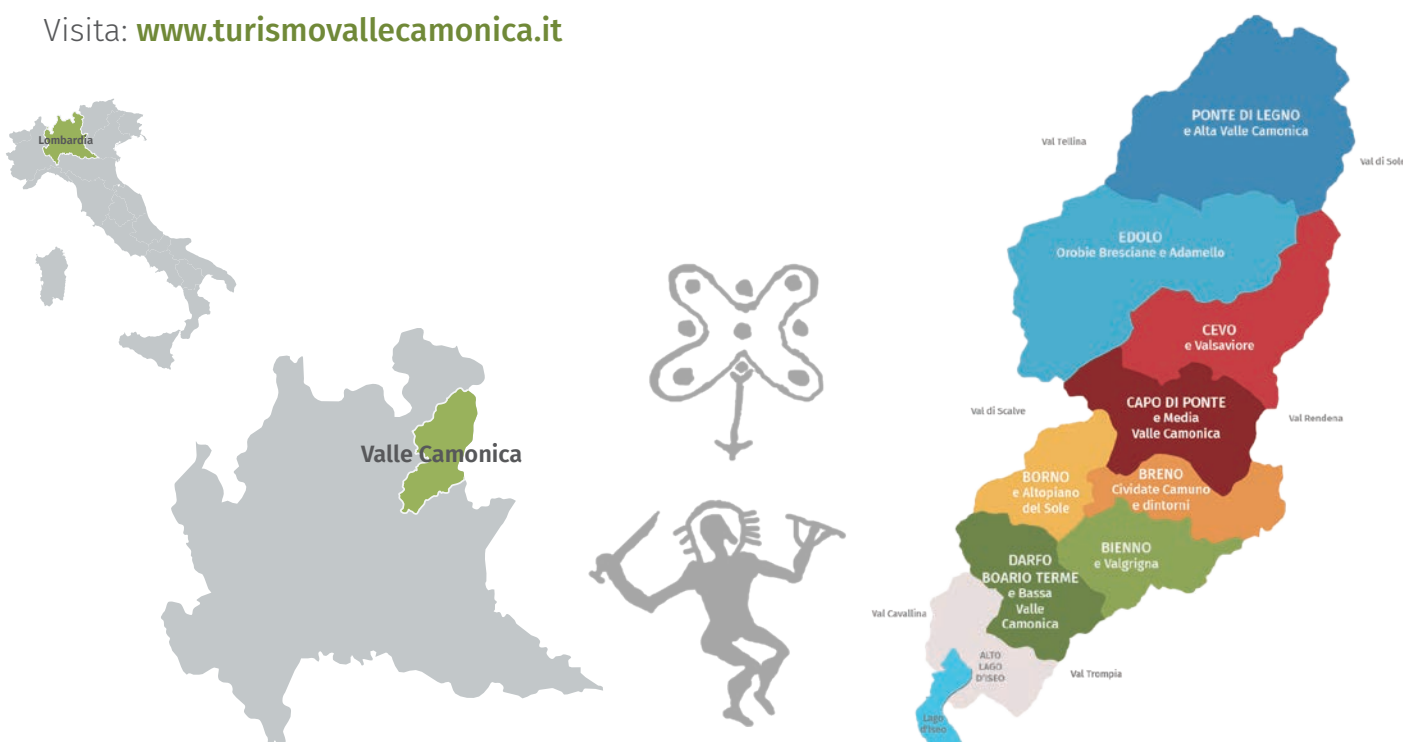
Visita: www.turismovallecamonica.it

Lombardia

Valle Camonica

Val Tellina

Val di Sole

PONTE DI LEGNO
e Alta Valle Camonica

EDOLO
Orobie Bresciane e Adamello

CEVO
e Valsaviore

Val di Scalve

CAPO DI PONTE
e Media
Valle Camonica

Val Rendena

BORNO
e Altopiano
del Sole

BRENO
Cividate Camuno
e dintorni

BIENNO
e Valgrigna

DARFO
BOARIO TERME
e Bassa
Valle
Camonica

Val Cavallina

ALTO
LAGO
D'ISEO

Val Trompia

Lago
d'Iseo